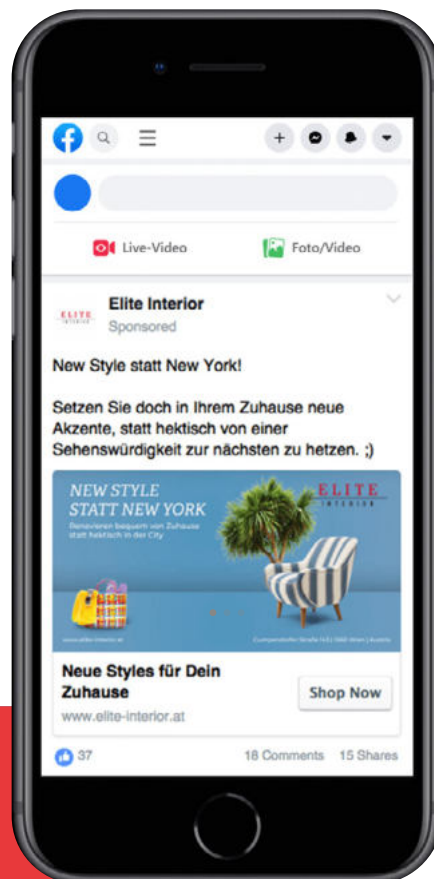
Live-Video

Foto/Video

ELITE INTERIOR

Elite Interior
Sponsored

New Style statt New York!

Setzen Sie doch in Ihrem Zuhause neue Akzente, statt hektisch von einer Sehenswürdigkeit zur nächsten zu hetzen. ;)

NEW STYLE STATT NEW YORK

Renovieren bequem von Zuhause statt hektisch in der City

ELITE INTERIOR

www.elite-interior.at

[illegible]

Neue Styles für Dein Zuhause
www.elite-interior.at

Shop Now

37

18 Comments

15 Shares